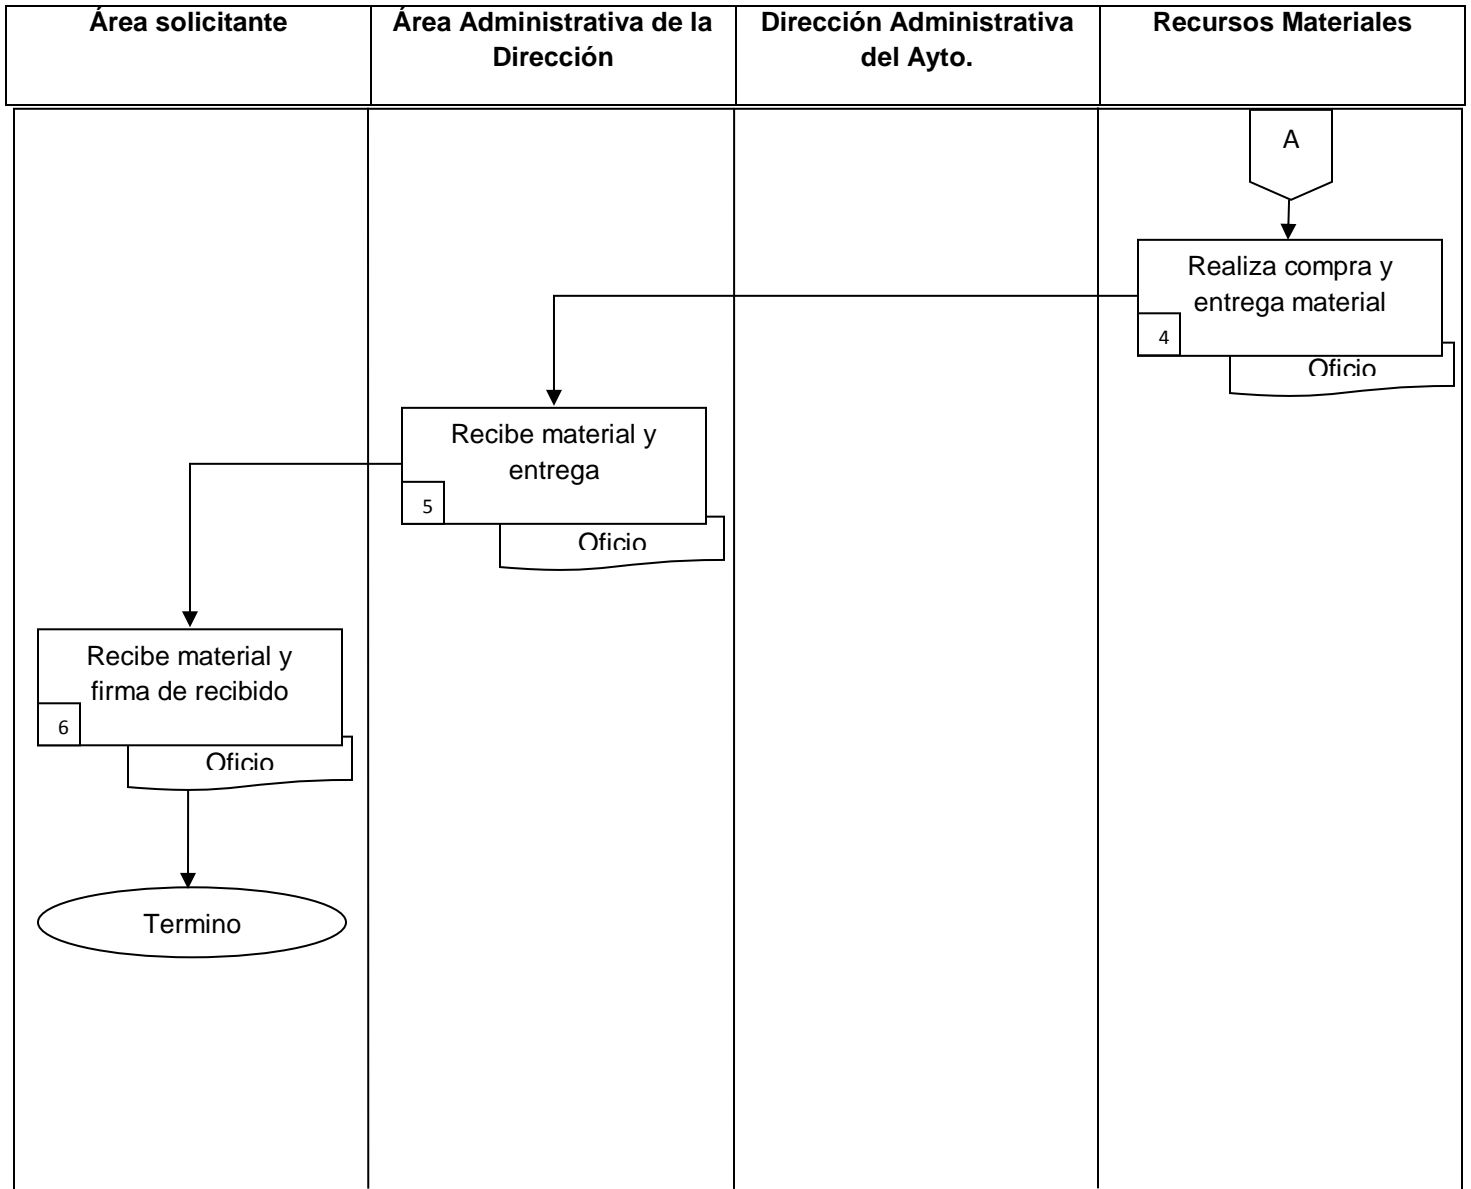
| Área solicitante | Área Administrativa de la Dirección | Dirección Administrativa del Ayto. | Recursos Materiales |
|---|---|---|---|

A

Realiza compra y entrega material

4

Oficio

Recibe material y entrega

5

Oficio

Recibe material y firma de recibido

6

Oficio

Termino